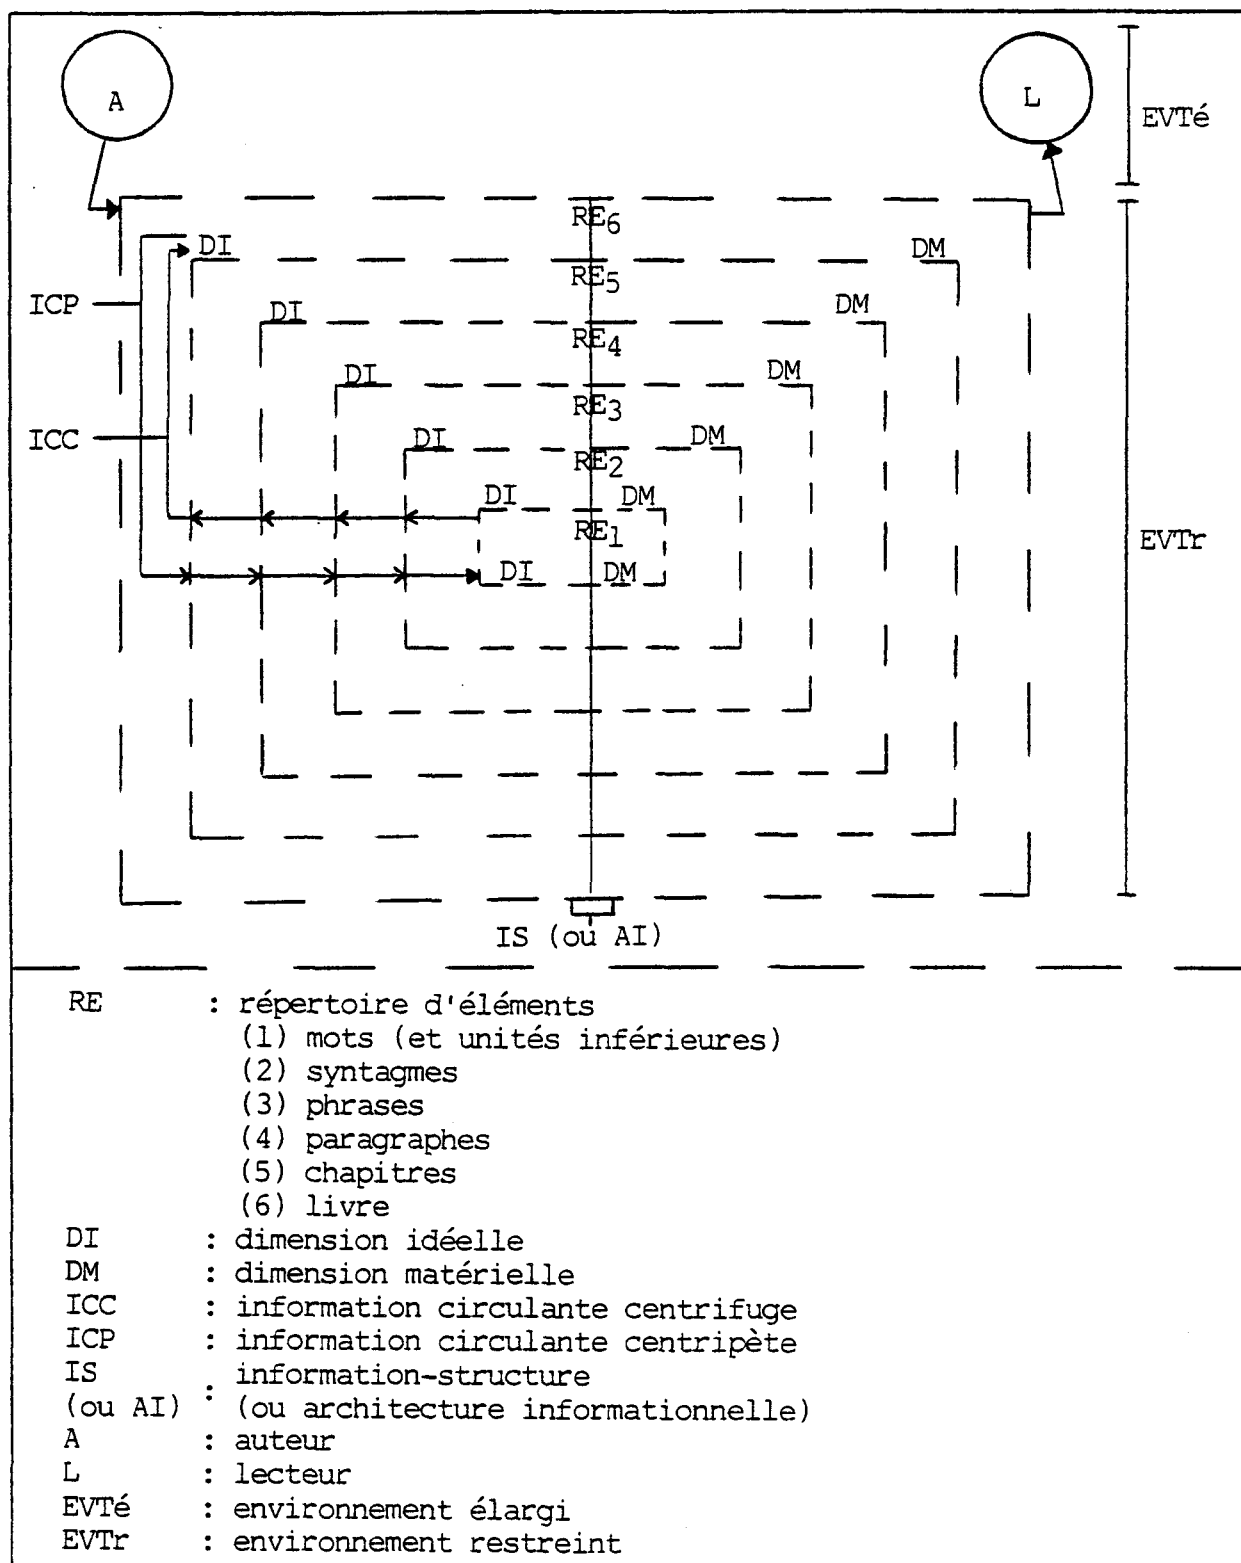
A

L

EVTé

$RE_6$

DI

DM

ICP

$RE_5$

DI

DM

$RE_4$

DI

DM

ICC

$RE_3$

DI

DM

$RE_2$

DI

DM

$RE_1$

EVTr

DI

DM

IS (ou AI)

RE : répertoire d'éléments
(1) mots (et unités inférieures)
(2) syntagmes
(3) phrases
(4) paragraphes
(5) chapitres
(6) livre
DI : dimension idéelle
DM : dimension matérielle
ICC : information circulante centrifuge
ICP : information circulante centripète
IS (ou AI) : information-structure (ou architecture informationnelle)
A : auteur
L : lecteur
EVTé : environnement élargi
EVTr : environnement restreint